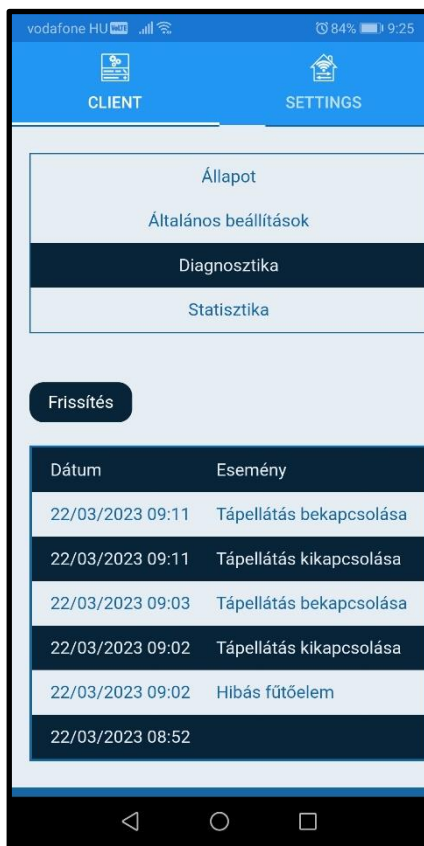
vodafone HU 84% 9:25

CLIENT

SETTINGS

Állapot

Általános beállítások

Diagnosztika

Statisztika

Frissítés

| Dátum | Esemény |
|---|---|
| 22/03/2023 09:11 | Tápellátás bekapcsolása |
| 22/03/2023 09:11 | Tápellátás kikapcsolása |
| 22/03/2023 09:03 | Tápellátás bekapcsolása |
| 22/03/2023 09:02 | Tápellátás kikapcsolása |
| 22/03/2023 09:02 | Hibás fűtőelem |
| 22/03/2023 08:52 | |